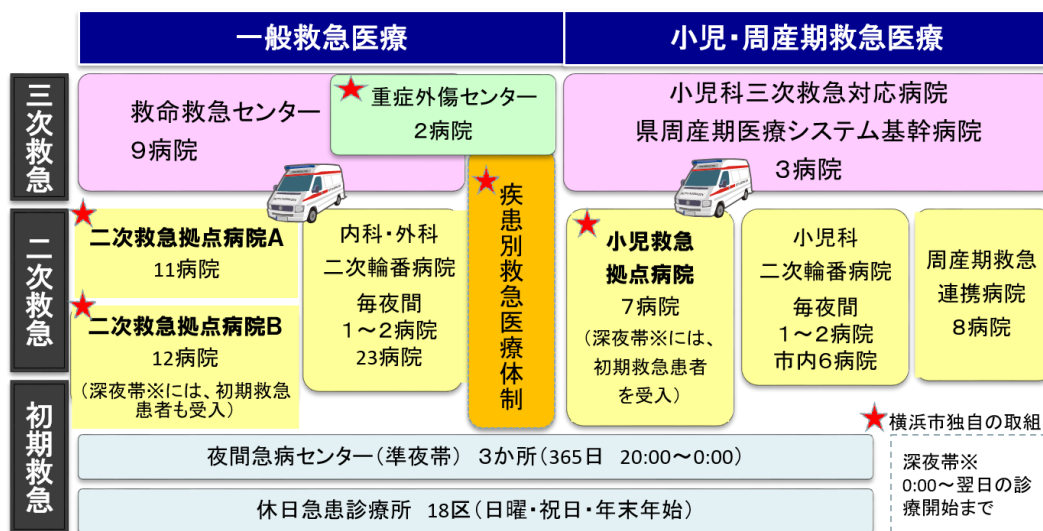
一般救急医療

小児・周産期救急医療

三次救急

救命救急センター
9病院

重症外傷センター
2病院

小児科三次救急対応病院
県周産期医療システム基幹病院
3病院

二次救急

二次救急拠点病院A
11病院

二次救急拠点病院B
12病院
（深夜帯※には、初期救急患者も受入）

内科・外科
二次輪番病院
毎夜間
1～2病院
23病院

疾患別救急医療体制

小児救急
拠点病院
7病院
（深夜帯※には、初期救急患者を受入）

小児科
二次輪番病院
毎夜間
1～2病院
市内6病院

周産期救急
連携病院
8病院

横浜市独自の取組

初期救急

夜間急病センター（準夜帯） 3か所（365日 20:00～0:00）

休日急患診療所 18区（日曜・祝日・年末年始）

深夜帯※
0:00～翌日の診療開始まで